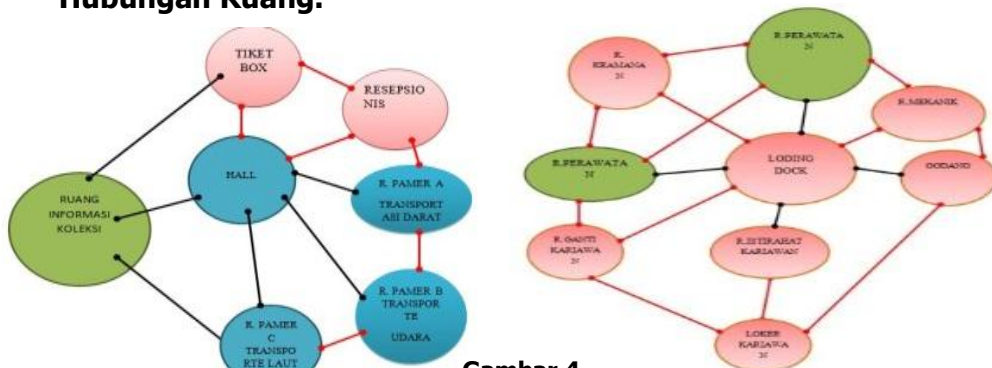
Hubungan Ruang:

TIKET BOX

RESEPSIONIS

HALL

RUANG INFORMASI KOLEKSI

R. PAMER A TRANSPORTASI DARAT

R. PAMER B TRANSPORTE UDARA

R. PAMER C TRANSPORTE LAUT

R. KEAMANAN

R.PERAWATAN

R.MEKANIK

R.PERAWATAN

LODING DOCK

GUDANG

R. GANTI KARIAWAN

R.ISTIRAHAT KARIAWAN

LOKER KARIAWAN

Gambar 4